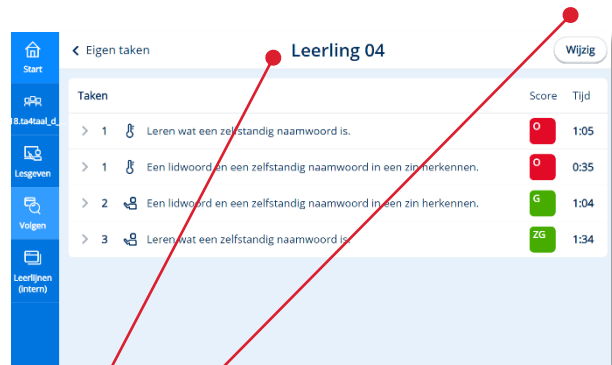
Start

18.ta4taal_d_

Lesgeven

Volgen

Leerlijnen (intern)

< Eigen taken

Leerling 04

Wijzig

| Taken | Score | Tijd |
|---|---|---|
| > 1 Leren wat een zelfstandig naamwoord is. | O | 1:05 |
| > 1 Een lidwoord en een zelfstandig naamwoord in een zin herkennen. | O | 0:35 |
| > 2 Een lidwoord en een zelfstandig naamwoord in een zin herkennen. | G | 1:04 |
| > 3 Leren wat een zelfstandig naamwoord is. | ZG | 1:34 |